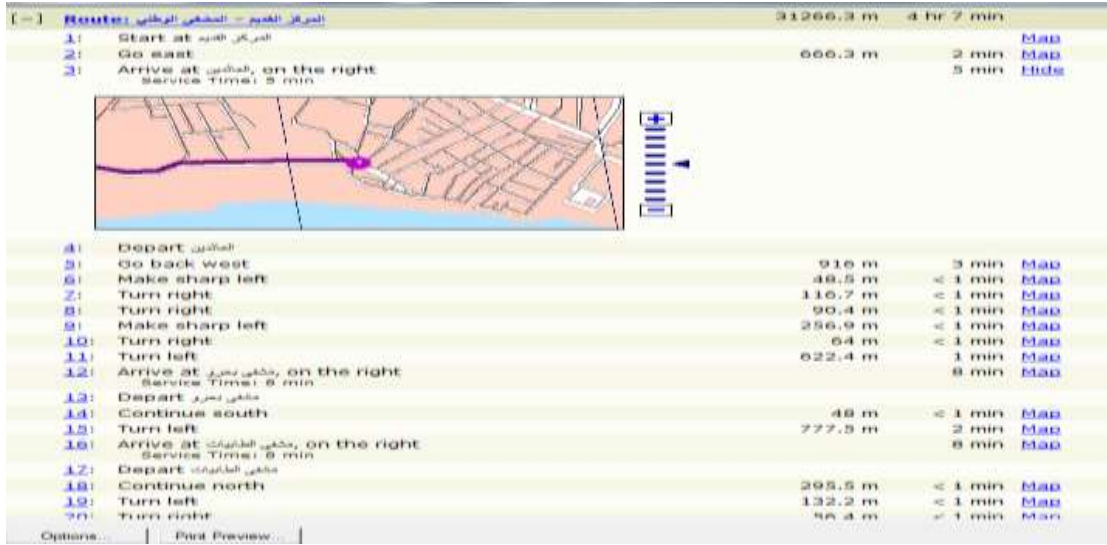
[-] Route: المركز القديم - المشفى الوطني | 31266.3 m | 4 hr 7 min

| | | | | |
|---|---|---|---|---|
| 1: | Start at المركز القديم | | | Map |
| 2: | Go east | 666.3 m | 2 min | Map |
| 3: | Arrive at العاشين, on the right Service Time: 5 min | | 5 min | Hide |
| 4: | Depart العاشين | | | |
| 5: | Go back west | 916 m | 3 min | Map |
| 6: | Make sharp left | 48.5 m | < 1 min | Map |
| 7: | Turn right | 116.7 m | < 1 min | Map |
| 8: | Turn right | 90.4 m | < 1 min | Map |
| 9: | Make sharp left | 256.9 m | < 1 min | Map |
| 10: | Turn right | 64 m | < 1 min | Map |
| 11: | Turn left | 622.4 m | 1 min | Map |
| 12: | Arrive at مشفى بصرى, on the right Service Time: 8 min | | 8 min | Map |
| 13: | Depart مشفى بصرى | | | |
| 14: | Continue south | 48 m | < 1 min | Map |
| 15: | Turn left | 777.3 m | 2 min | Map |
| 16: | Arrive at مشفى الطابيات, on the right Service Time: 8 min | | 8 min | Map |
| 17: | Depart مشفى الطابيات | | | |
| 18: | Continue north | 295.5 m | < 1 min | Map |
| 19: | Turn left | 132.2 m | < 1 min | Map |
| 20: | Turn right | 56.4 m | < 1 min | Map |

Options... | Print Preview...